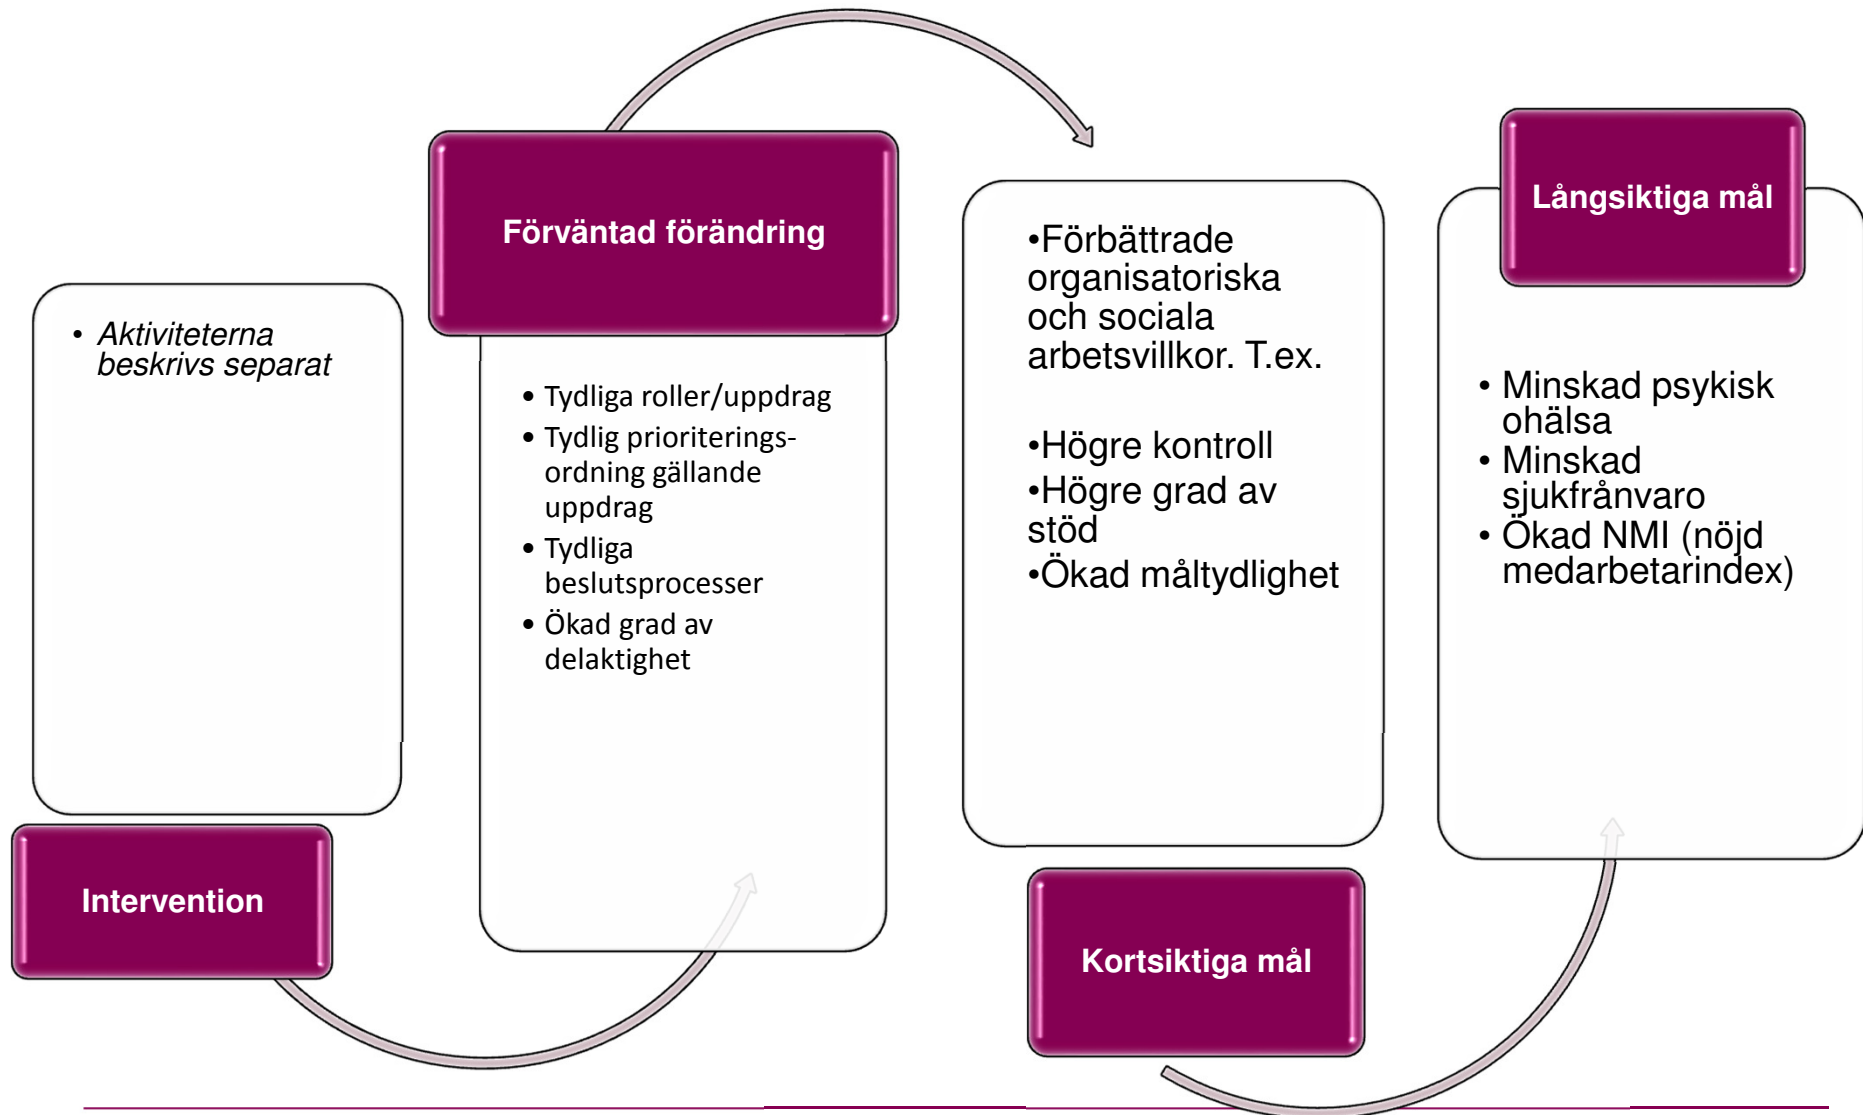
• *Aktiviteterna beskrivs separat*

Intervention

Förväntad förändring

• Tydliga roller/uppdrag
• Tydlig prioriteringsordning gällande uppdrag
• Tydliga beslutsprocesser
• Ökad grad av delaktighet

•Förbättrade organisatoriska och sociala arbetsvillkor. T.ex.

•Högre kontroll
•Högre grad av stöd
•Ökad måltydlighet

Kortsiktiga mål

Långsiktiga mål

• Minskad psykisk ohälsa
• Minskad sjukfrånvaro
• Ökad NMI (nöjd medarbetarindex)